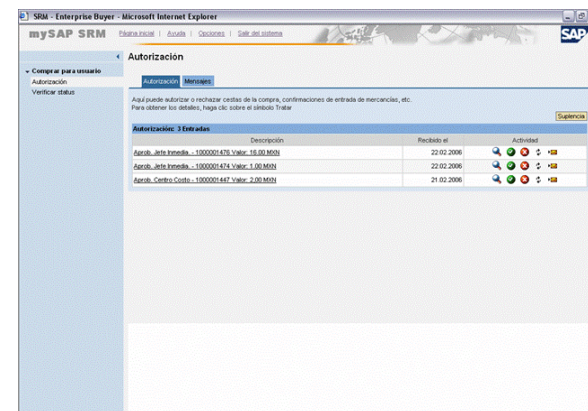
SRM - Enterprise Buyer - Microsoft Internet Explorer

mySAP SRM | Página inicial | Ayuda | Opciones | Salir del sistema

SAP

Autorización

▾ Comprar para usuario
Autorización
Verificar status

Autorización | Mensajes

Aquí puede autorizar o rechazar cestas de la compra, confirmaciones de entrada de mercancías, etc.
Para obtener los detalles, haga clic sobre el símbolo Tratar

Suplencia

Autorización: 3 Entradas

| Descripción | Recibido el | Actividad |
|---|---|---|
| Aprob. Jefe Inmedia. - 1000001476 Valor: 16,00 MXN | 22.02.2006 | |
| Aprob. Jefe Inmedia. - 1000001474 Valor: 1,00 MXN | 22.02.2006 | |
| Aprob. Centro Costo - 1000001447 Valor: 2,00 MXN | 21.02.2006 | |